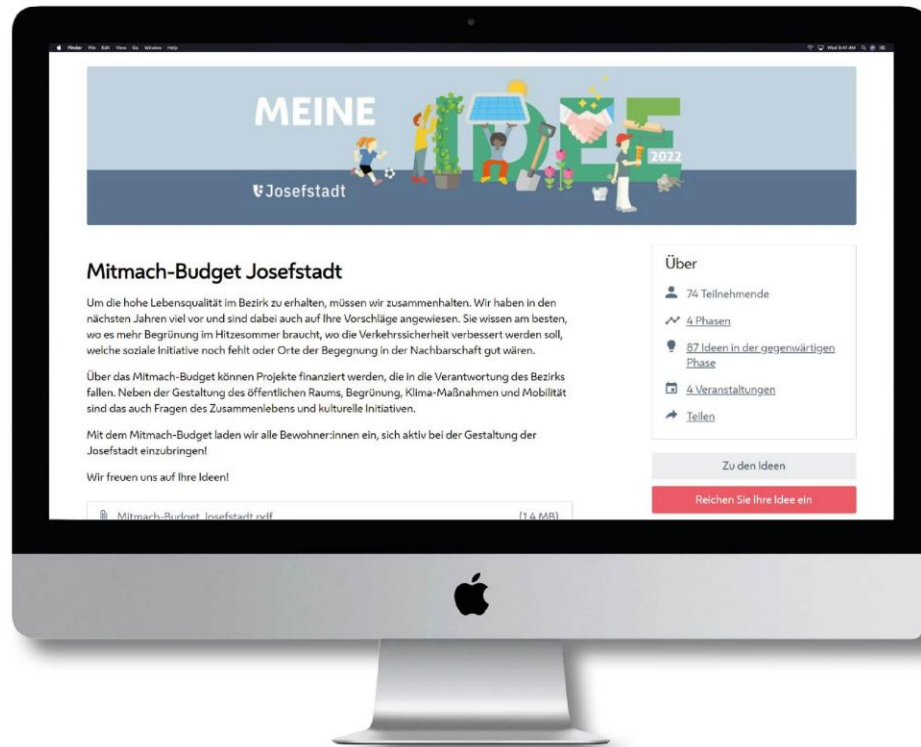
Finder File Edit View Go Window Help

MEINE IDEE 2022

Josefstadt

Mitmach-Budget Josefstadt

Um die hohe Lebensqualität im Bezirk zu erhalten, müssen wir zusammenhalten. Wir haben in den nächsten Jahren viel vor und sind dabei auch auf Ihre Vorschläge angewiesen. Sie wissen am besten, wo es mehr Begrünung im Hitzesommer braucht, wo die Verkehrssicherheit verbessert werden soll, welche soziale Initiative noch fehlt oder Orte der Begegnung in der Nachbarschaft gut wären.

Über das Mitmach-Budget können Projekte finanziert werden, die in die Verantwortung des Bezirks fallen. Neben der Gestaltung des öffentlichen Raums, Begrünung, Klima-Maßnahmen und Mobilität sind das auch Fragen des Zusammenlebens und kulturelle Initiativen.

Mit dem Mitmach-Budget laden wir alle Bewohner:innen ein, sich aktiv bei der Gestaltung der Josefstadt einzubringen!

Wir freuen uns auf Ihre Ideen!

Mitmach-Budget_Josefstadt.pdf (1.4 MB)

Über

74 Teilnehmende

4 Phasen

87 Ideen in der gegenwärtigen Phase

4 Veranstaltungen

Teilen

Zu den Ideen

Reichen Sie Ihre Idee ein